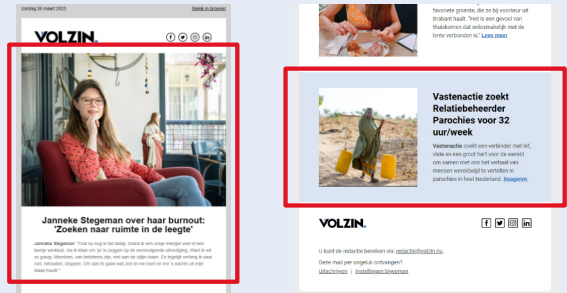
zondag 26 maart 2023

Bekijk in browser

VOLZIN.

Janneke Stegeman over haar burnout: 'Zoeken naar ruimte in de leegte'

Janneke Stegeman: "Ooit zei nog ik het lastig. Zodra ik een vinkje energie voel of een beetje werklust, stik ik haast om 'ja' te zeggen op de veelvuldigede uitnodiging. Want ik wil en geraag. Verboven, een betekenis zijn, met aan de zijlijn staan. En tegelijk merkeg ik naar rust, stilmaken, stoppen. Om aan te gaan wat zich in me roert en me 's nachts uit mijn slaap houdt."

favoriete groente, die ze bij voorkeur uit trabant haalt. "Het is een gevoel van thuiskomen dat onlosmakelijk met de lente verbonden is." Lees meer

Vastenactie zoekt Relatiebeheerder Parochies voor 32 uur/week

Vastenactie zoekt een verbinder met lef, stoïe en een groot hart voor de wereld om samen met ons het verhaal van mensen wereldwijd te vertellen in parochies in heel Nederland. Reageren

VOLZIN.

U kunt de redactie bereiken via redactie@volzin.nu

Deze mail per ongeluk ontvangen?
Uitschrijven | Instellingen bewerken